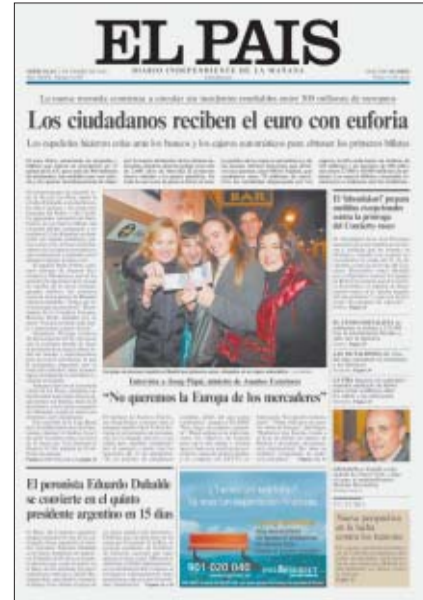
EL PAIS

DIARIO INDEPENDIENTE DE LA MAÑANA

La nueva moneda comienza a circular sin incidentes notables entre 300 millones de europeos

Los ciudadanos reciben el euro con euforia

Los españoles hicieron colas ante los bancos y los cajeros automáticos para obtener los primeros billetes

BAR

Entrevista a Josep Piqué, ministro de Asuntos Exteriores

"No queremos la Europa de los mercaderes"

El peronista Eduardo Duhalde se convierte en el quinto presidente argentino en 15 días

901 020 040

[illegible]